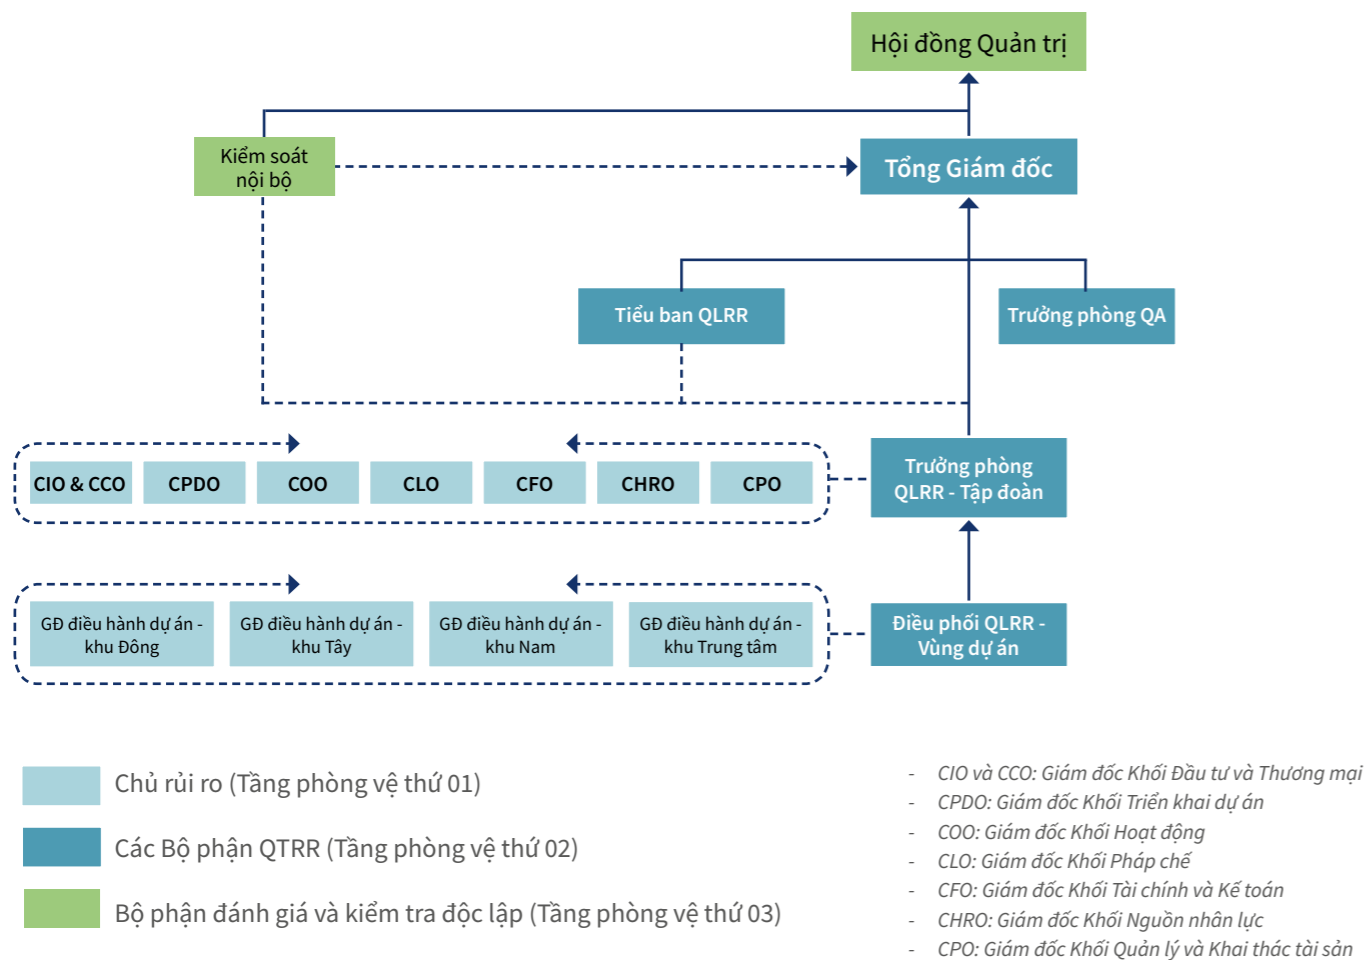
Hội đồng Quản trị

Kiểm soát nội bộ

Tổng Giám đốc

Tiểu ban QLRR

Trưởng phòng QA

CIO & CCO

CPDO

COO

CLO

CFO

CHRO

CPO

Trưởng phòng QLRR - Tập đoàn

GĐ điều hành dự án - khu Đông

GĐ điều hành dự án - khu Tây

GĐ điều hành dự án - khu Nam

GĐ điều hành dự án - khu Trung tâm

Điều phối QLRR - Vùng dự án

Chủ rủi ro (Tầng phòng vệ thứ 01)

Các Bộ phận QTRR (Tầng phòng vệ thứ 02)

Bộ phận đánh giá và kiểm tra độc lập (Tầng phòng vệ thứ 03)

- CIO và CCO: Giám đốc Khối Đầu tư và Thương mại
- CPDO: Giám đốc Khối Triển khai dự án
- COO: Giám đốc Khối Hoạt động
- CLO: Giám đốc Khối Pháp chế
- CFO: Giám đốc Khối Tài chính và Kế toán
- CHRO: Giám đốc Khối Nguồn nhân lực
- CPO: Giám đốc Khối Quản lý và Khai thác tài sản